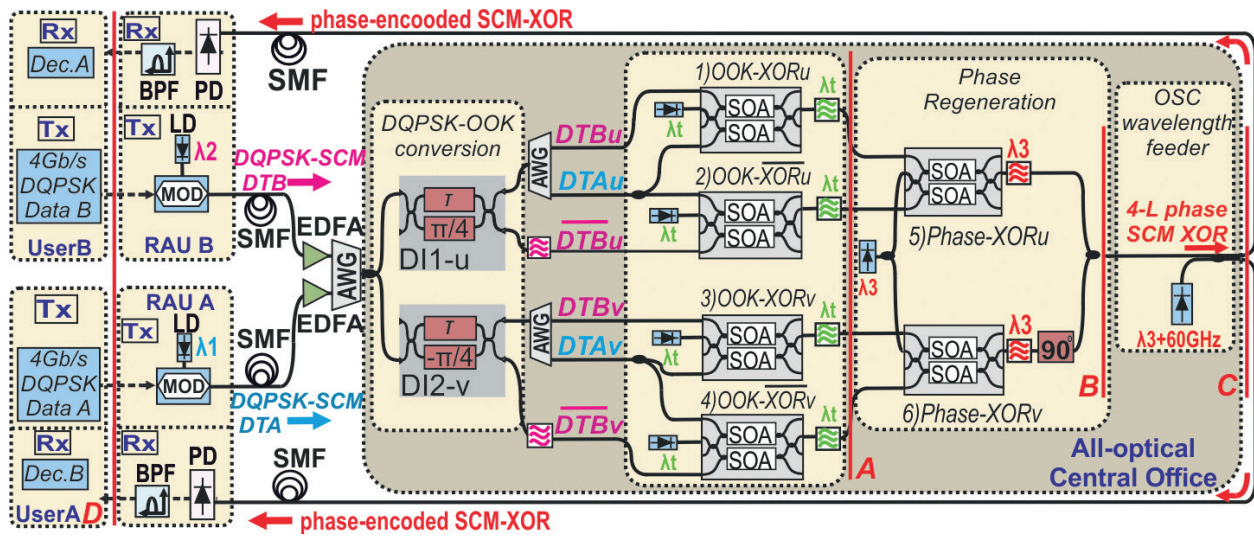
Rx
Dec.A
Rx
BPF
PD
phase-encoded SCM-XOR
SMF
Tx
4Gb/s DQPSK Data B
UserB
Tx
LD
λ2
MOD
RAU B
DQPSK-SCM DTB
SMF
EDFA
AWG
DQPSK-OOK conversion
T
π/4
DI1-u
AWG
DTBu
DTAu
$\overline{DTBu}$
1)OOK-XORu
λt
SOA
SOA
λt
2)OOK-$\overline{XOR}$u
λt
SOA
SOA
λt
Phase Regeneration
SOA
SOA
λ3
5)Phase-XORu
OSC wavelength feeder
4-L phase SCM XOR
λ3
Tx
4Gb/s DQPSK Data A
Rx
Dec.B
UserA
D
RAU A
Tx
LD
λ1
MOD
Rx
BPF
PD
SMF
EDFA
DQPSK-SCM DTA
SMF
T
-π/4
DI2-v
AWG
DTBv
DTAv
$\overline{DTBv}$
3)OOK-XORv
λt
SOA
SOA
λt
4)OOK-$\overline{XOR}$v
λt
SOA
SOA
λt
A
SOA
SOA
λ3
90°
6)Phase-XORv
B
λ3+60GHz
C
All-optical Central Office
phase-encoded SCM-XOR